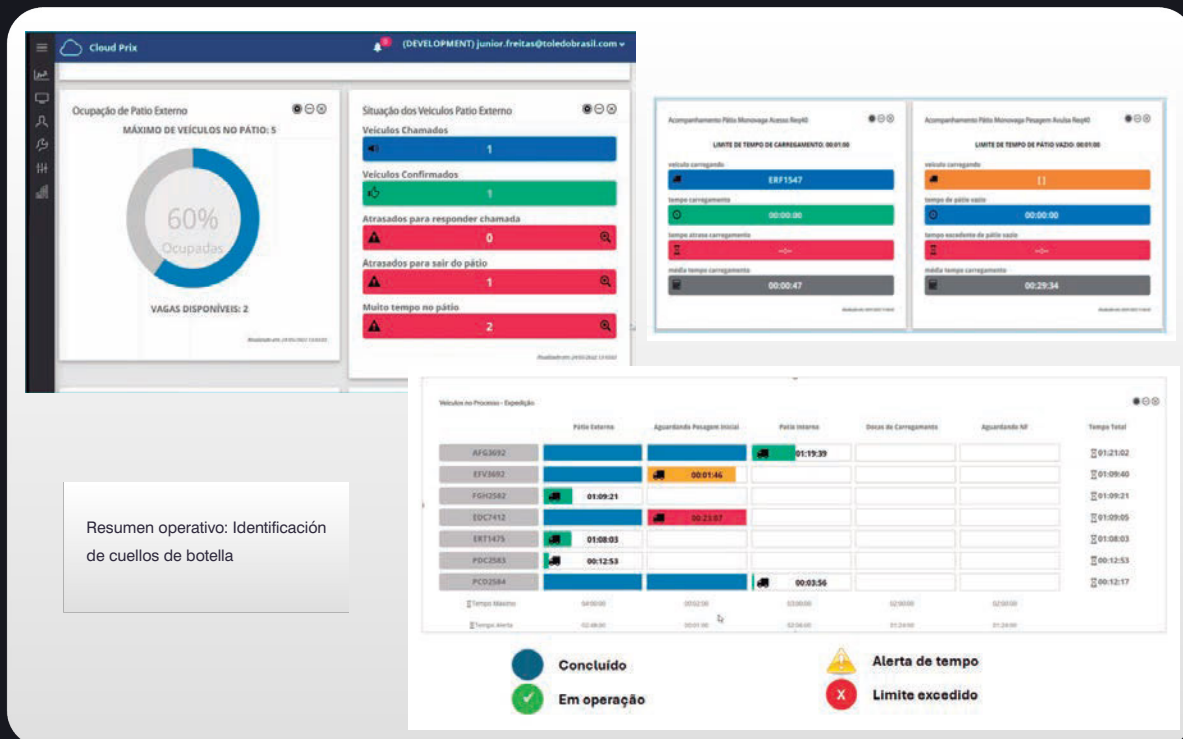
Cloud Prix

(DEVELOPMENT) junior.freitas@toledobrasil.com

Ocupação de Patio Externo

MÁXIMO DE VEÍCULOS NO PÁTIO: 5

60%
Ocupadas

VAGAS DISPONÍVEIS: 2

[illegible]

Situação dos Veículos Patio Externo

Veículos Chamados
1

Veículos Confirmados
1

Atrasados para responder chamada
0

Atrasados para sair do pátio
1

Muito tempo no pátio
2

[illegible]

Acompanhamento Pátio Monovaga Acesso Rey40

LIMITE DE TEMPO DE CARREGAMENTO: 00:01:00

veículo carregando
ERF1547

tempo carregamento
00:00:00

tempo atraso carregamento
--:--

média tempo carregamento
00:00:47

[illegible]

Acompanhamento Pátio Monovaga Pesagem Avulsa Rey40

LIMITE DE TEMPO DE PÁTIO VAZIO: 00:01:00

veículo carregando
[]

tempo de pátio vazio
00:00:00

tempo excedente de pátio vazio
--:--

média tempo carregamento
00:29:34

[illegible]

Veículos no Processo - Expedição

| | Pátio Externo | Aguardando Pesagem Inicial | Patio Interno | Docas de Carregamento | Aguardando NF | Tempo Total |
|---|---|---|---|---|---|---|
| AFG3692 | | | 01:19:39 | | | 01:21:02 |
| EFV3692 | | 00:01:46 | | | | 01:09:40 |
| FGH2582 | 01:09:21 | | | | | 01:09:21 |
| EDC7412 | | 00:23:07 | | | | 01:09:05 |
| ERT1475 | 01:08:03 | | | | | 01:08:03 |
| PDC2583 | 00:12:53 | | | | | 00:12:53 |
| PCD2584 | | | 00:03:56 | | | 00:12:17 |
| Tempo Máximo | 04:00:00 | 00:02:00 | 03:00:00 | 02:00:00 | 02:00:00 | |
| Tempo Alerta | 02:48:00 | 00:01:00 | 02:06:00 | 01:24:00 | 01:24:00 | |

Concluído
Em operação
Alerta de tempo
Limite excedido

Resumen operativo: Identificación de cuellos de botella